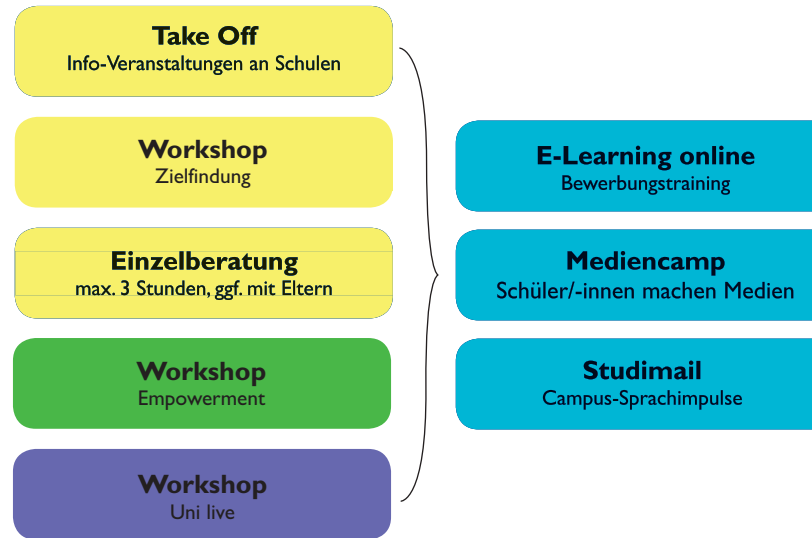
Take Off
Info-Veranstaltungen an Schulen

Workshop
Zielfindung

Einzelberatung
max. 3 Stunden, ggf. mit Eltern

Workshop
Empowerment

Workshop
Uni live

E-Learning online
Bewerbungstraining

Mediencamp
Schüler/-innen machen Medien

Studimail
Campus-Sprachimpulse